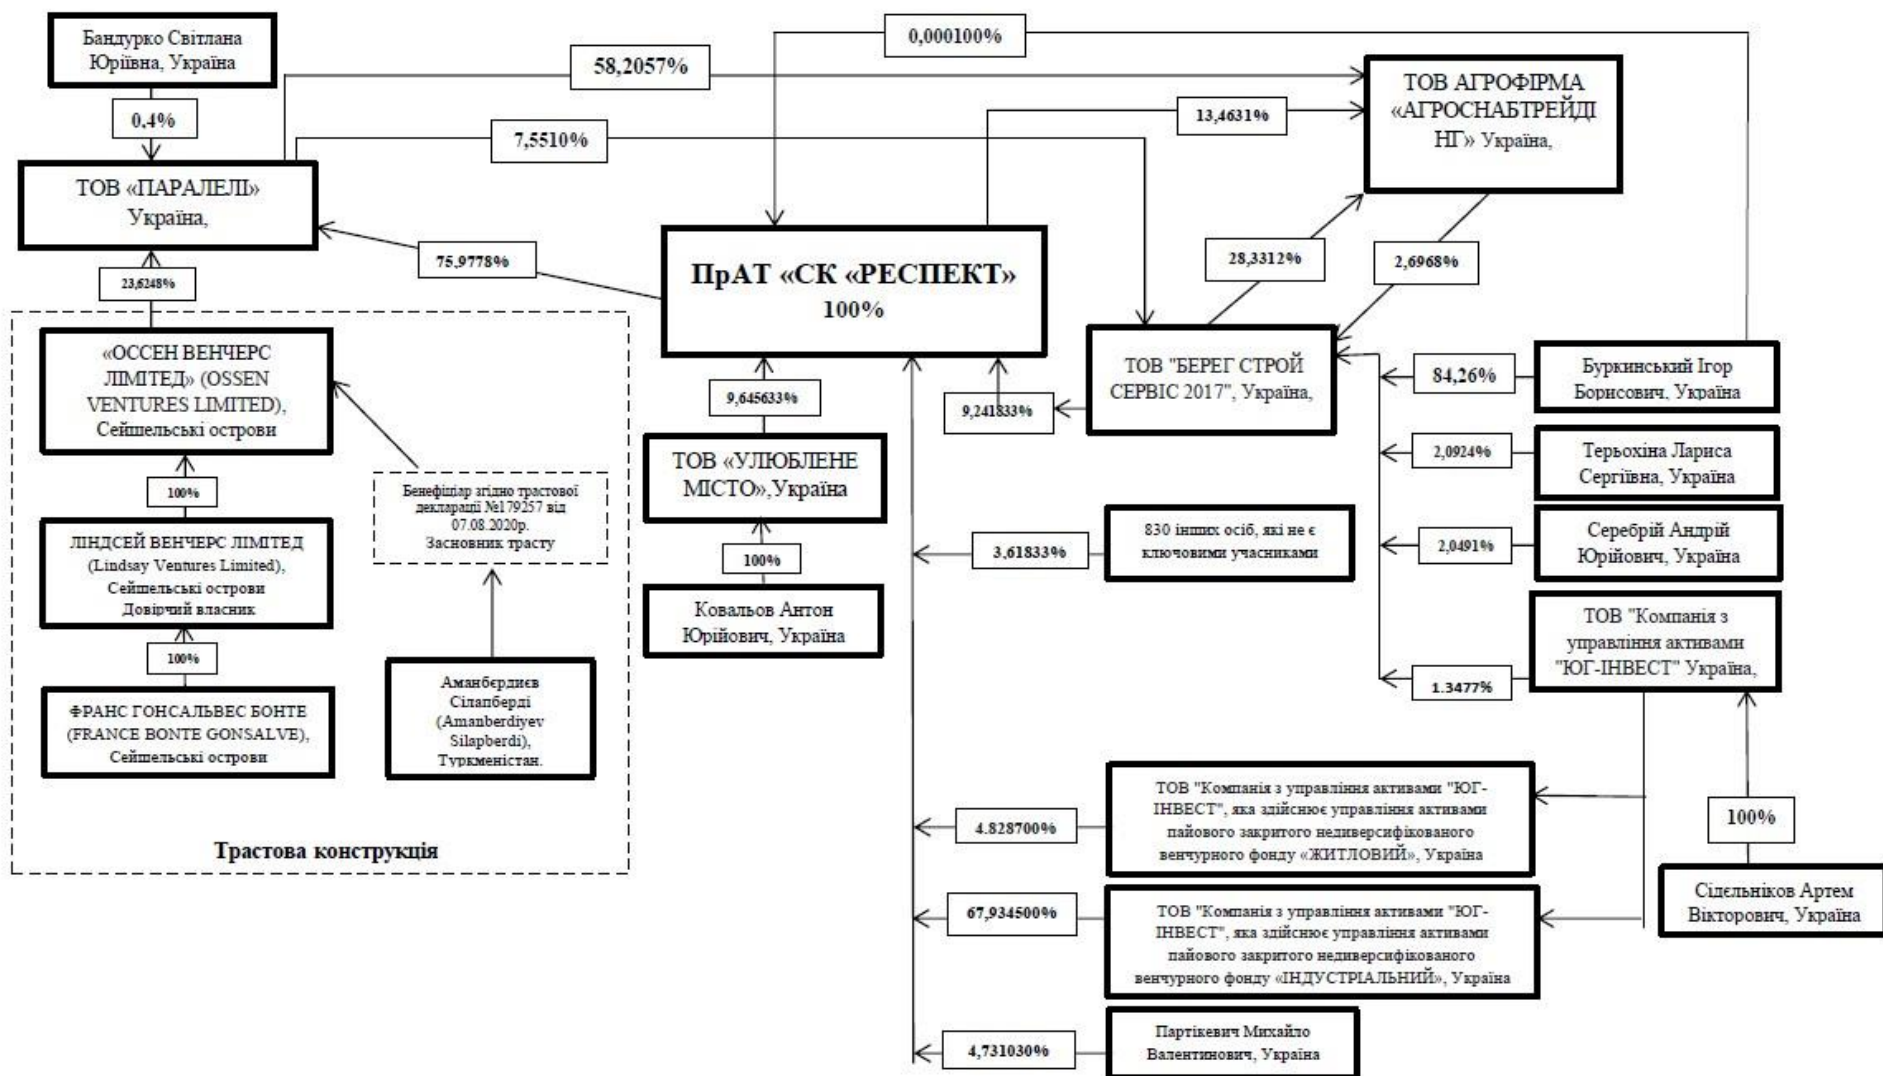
Бандурко Світлана Юріївна, Україна

0,000100%

58,2057%

ТОВ АГРОФІРМА «АГРОСНАБТРЕЙДІНГ» Україна,

0,4%

13,4631%

7,5510%

ТОВ «ПАРАЛЕЛІ» Україна,

75,9778%

ПрАТ «СК «РЕСПЕКТ» 100%

28,3312%

2,6968%

23,6248%

«ОССЕН ВЕНЧЕРС ЛІМІТЕД» (OSSEN VENTURES LIMITED), Сейшельські острови

ТОВ "БЕРЕГ СТРОЙ СЕРВІС 2017", Україна,

84,26%

Буркинський Ігор Борисович, Україна

9,645633%

9,241833%

ТОВ «УЛЮБЛЕНЕ МІСТО»,Україна

2,0924%

Терьохіна Лариса Сергіївна, Україна

100%

Бенефіціар згідно трастової декларації №179257 від 07.08.2020р. Засновник трасту

ЛІНДСЕЙ ВЕНЧЕРС ЛІМІТЕД (Lindsay Ventures Limited), Сейшельські острови Довірчий власник

100%

3,61833%

830 інших осіб, які не є ключовими учасниками

2,0491%

Серебрій Андрій Юрійович, Україна

Ковальов Антон Юрійович, Україна

ТОВ "Компанія з управління активами "ЮГ-ІНВЕСТ" Україна,

100%

1.3477%

ФРАНС ГОНСАЛЬВЕС БОНТЕ (FRANCE BONTE GONSALVE), Сейшельські острови

Аманбердиєв Сілапберді (Amanberdiyev Silapberdi), Туркменістан.

4.828700%

ТОВ "Компанія з управління активами "ЮГ-ІНВЕСТ", яка здійснює управління активами пайового закритого недиверсифікованого венчурного фонду «ЖИТЛОВИЙ», Україна

100%

Трастова конструкція

Сідельніков Артем Вікторович, Україна

67,934500%

ТОВ "Компанія з управління активами "ЮГ-ІНВЕСТ", яка здійснює управління активами пайового закритого недиверсифікованого венчурного фонду «ІНДУСТРІАЛЬНИЙ», Україна

4,731030%

Партікевич Михайло Валентинович, Україна